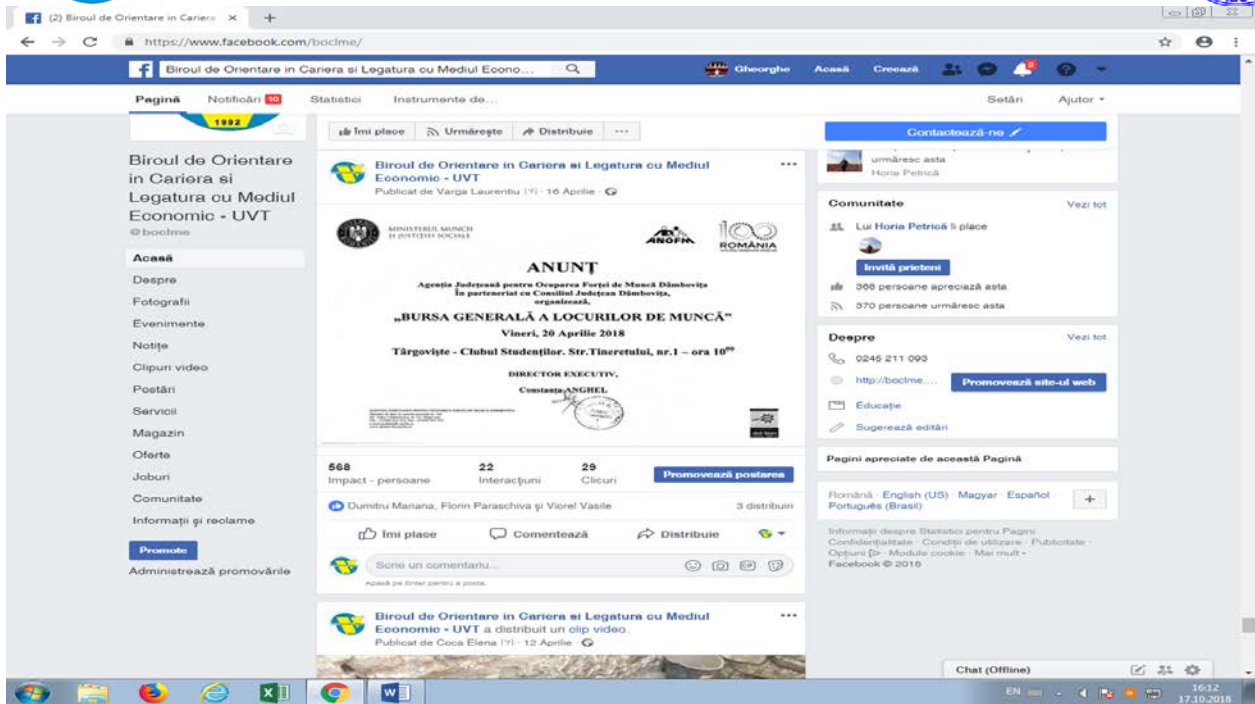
(2) Biroul de Orientare in Cariera ×

https://www.facebook.com/bocime/

Biroul de Orientare in Cariera si Legatura cu Mediul Econo...

Gheorghe Acasă Creează

Pagină Notificări 10 Statistici Instrumente de... Setări Ajutor

1992

Biroul de Orientare in Cariera si Legatura cu Mediul Economic - UVT
@bocime

Acasă
Despre
Fotografii
Evenimente
Notițe
Clipuri video
Postări
Servicii
Magazin
Oferte
Joburi
Comunitate
Informații și reclame
Promote
Administrează promovările

Îmi place Urmărește Distribuie ···

Biroul de Orientare in Cariera si Legatura cu Mediul Economic - UVT
Publicat de Varga Laurentiu [?] · 16 Aprilie

MINISTERUL MUNCII ȘI JUSTIȚIEI SOCIALE

ANOFM

100 ROMÂNIA

ANUNȚ

Agenția Județeană pentru Ocuparea Forței de Muncă Dâmbovița în parteneriat cu Consiliul Județean Dâmbovița, organizează,

„BURSA GENERALĂ A LOCURILOR DE MUNCĂ"

Vineri, 20 Aprilie 2018

Târgoviște - Clubul Studenților. Str.Tineretului, nr.1 – ora $10^{00}$

DIRECTOR EXECUTIV,
Constanța ANGHEL

568 Impact - persoane
22 Interacțiuni
29 Clicuri
Promovează postarea

Dumitru Mariana, Florin Paraschiva și Viorel Vasile
3 distribuiri

Îmi place Comentează Distribuie

Scrie un comentariu...
Apasă pe Enter pentru a posta.

Biroul de Orientare in Cariera si Legatura cu Mediul Economic - UVT a distribuit un clip video.
Publicat de Coca Elena [?] · 12 Aprilie

Contactează-ne

urmăresc asta
Horia Petrică

Comunitate
Vezi tot
Lui Horia Petrică îi place
Invită prietenii
368 persoane apreciază asta
370 persoane urmăresc asta

Despre
Vezi tot
0245 211 093
http://bocime....
Promovează site-ul web
Educație
Sugerează editări

Pagini apreciate de această Pagină

Română · English (US) · Magyar · Español · Português (Brasil)

Informații despre Statistici pentru Pagini · Confidențialitate · Condiții de utilizare · Publicitate · Opțiuni · Module cookie · Mai mult ·
Facebook © 2018

Chat (Offline)

EN 16:12 17.10.2018